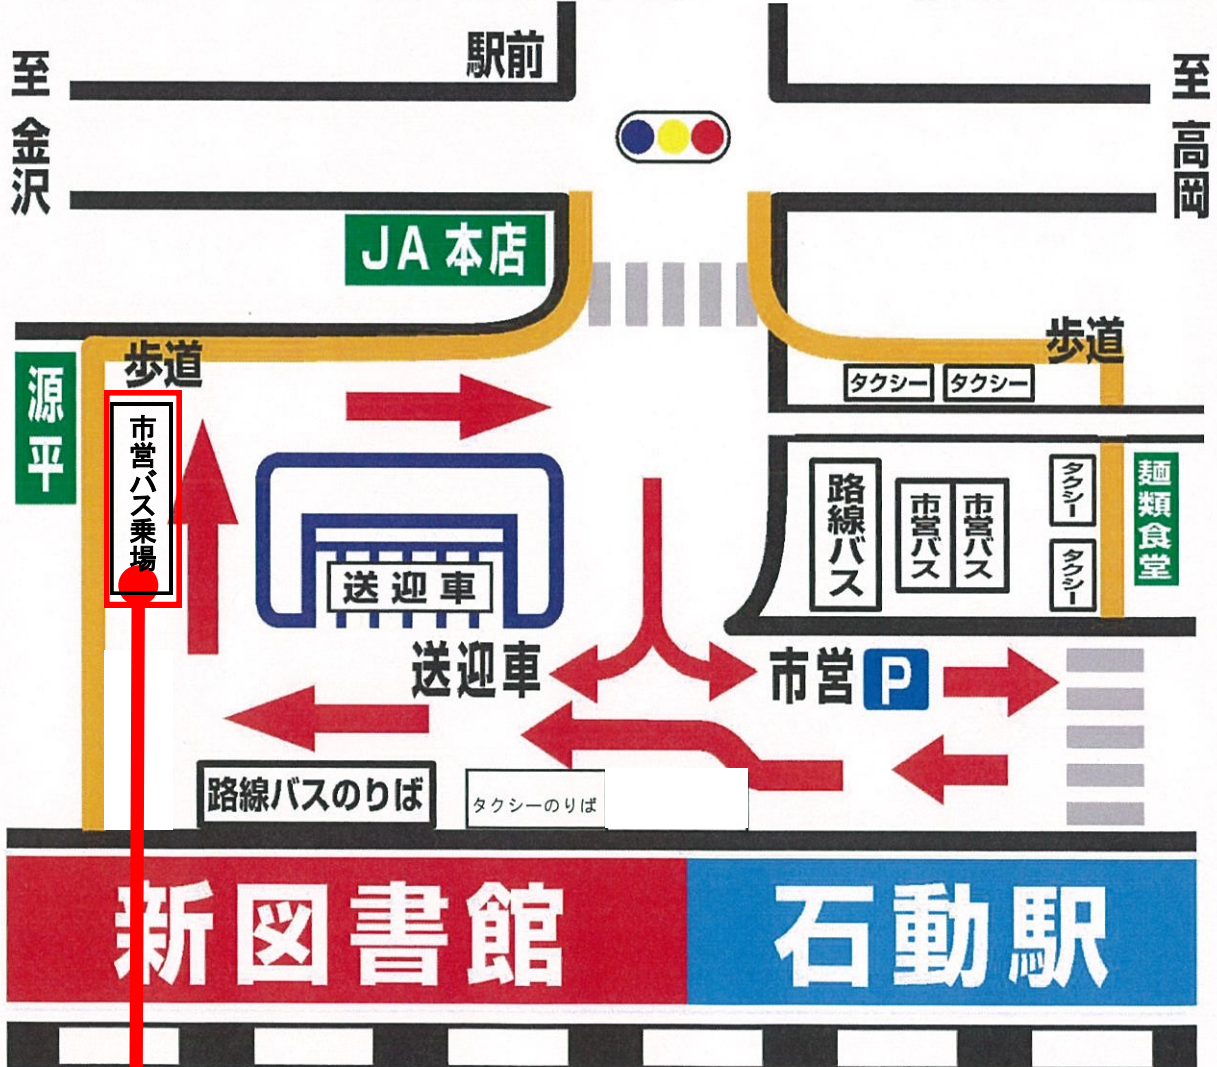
至金沢

駅前

至高岡

JA本店

歩道

歩道

源平

市営バス乗場

タクシー

タクシー

送迎車

路線バス

市営バス

市営バス

タクシー

タクシー

麺類食堂

送迎車

市営

P

路線バスのりば

タクシーのりば

新図書館

石動駅